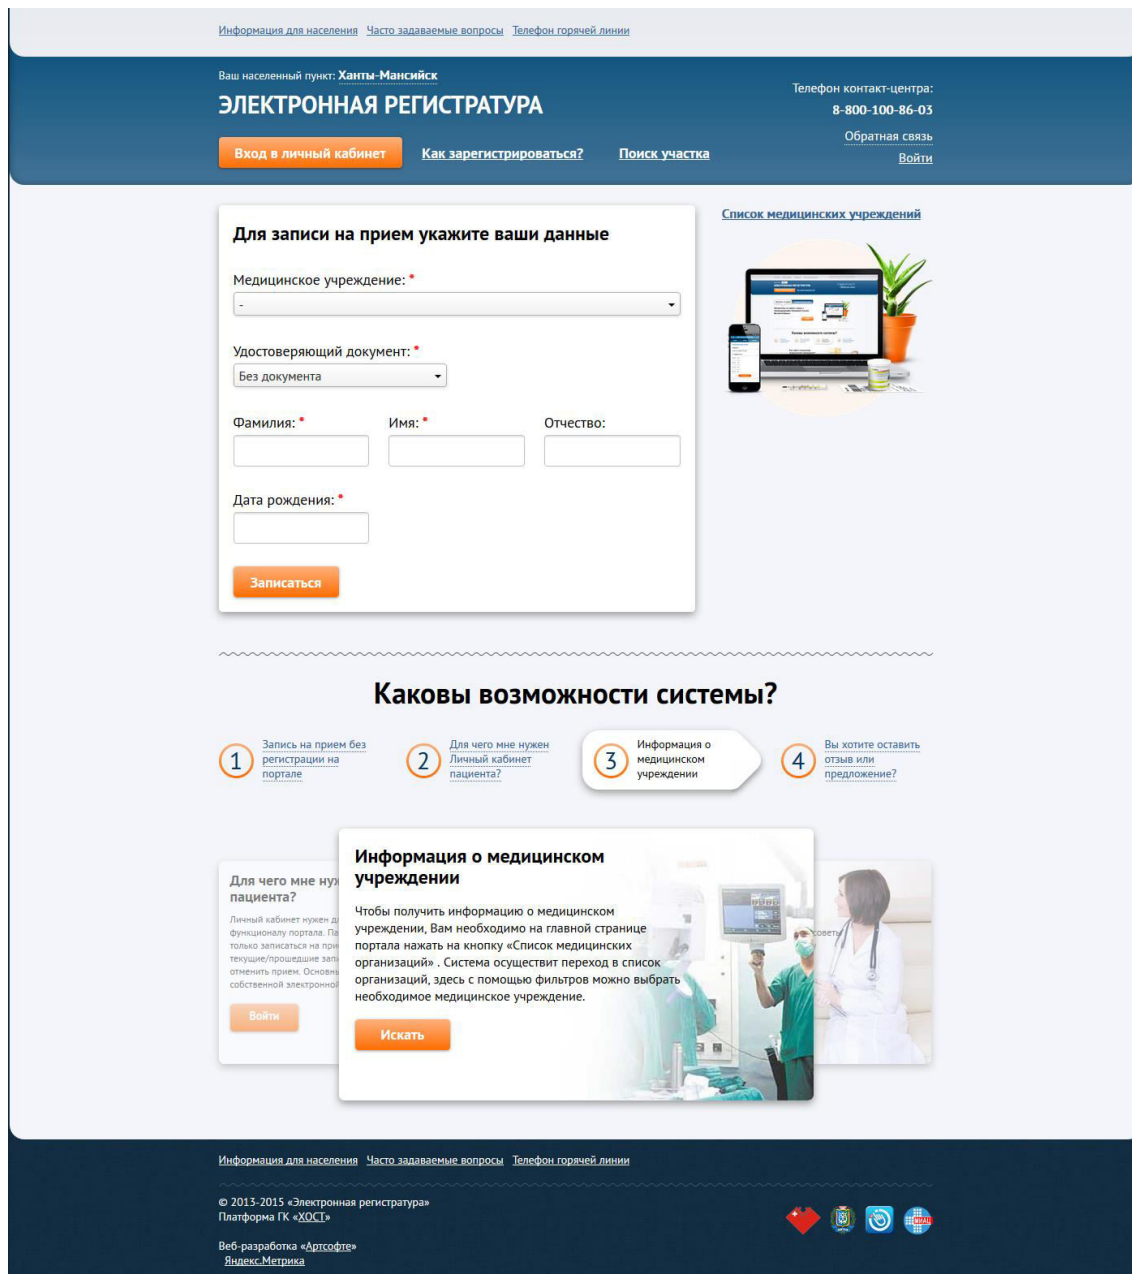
Информация для населения  Часто задаваемые вопросы  Телефон горячей линии

Ваш населенный пункт: Ханты-Мансийск

ЭЛЕКТРОННАЯ РЕГИСТРАТУРА

Телефон контакт-центра:
8-800-100-86-03
Обратная связь
Войти

Вход в личный кабинет  Как зарегистрироваться?  Поиск участка

Для записи на прием укажите ваши данные

Медицинское учреждение: *
-

Удостоверяющий документ: *
Без документа

Фамилия: *  Имя: *  Отчество:

Дата рождения: *

Записаться

Список медицинских учреждений

Каковы возможности системы?

1 Запись на прием без регистрации на портале

2 Для чего мне нужен Личный кабинет пациента?

3 Информация о медицинском учреждении

4 Вы хотите оставить отзыв или предложение?

Для чего мне ну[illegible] пациента?

Личный кабинет нужен д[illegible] функционалу портала. Па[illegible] только записаться на при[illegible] текущие/прошедшие запи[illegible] отменить прием. Основны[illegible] собственной электронной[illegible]

Войти

Информация о медицинском учреждении

Чтобы получить информацию о медицинском учреждении, Вам необходимо на главной странице портала нажать на кнопку «Список медицинских организаций» . Система осуществит переход в список организаций, здесь с помощью фильтров можно выбрать необходимое медицинское учреждение.

Искать

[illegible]советы

Информация для населения  Часто задаваемые вопросы  Телефон горячей линии

© 2013-2015 «Электронная регистратура»
Платформа ГК «ХОСТ»

Веб-разработка «Артсофте»
Яндекс.Метрика